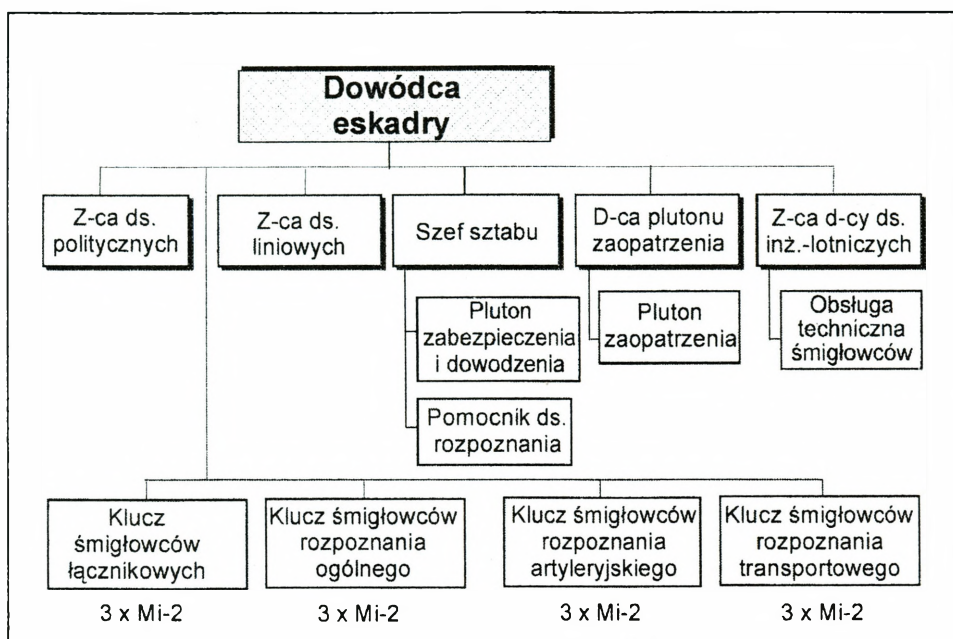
Dowódca eskadry

Z-ca ds. politycznych

Z-ca ds. liniowych

Szef sztabu

D-ca plutonu zaopatrzenia

Z-ca d-cy ds. inż.-lotniczych

Pluton zabezpieczenia i dowodzenia

Pomocnik ds. rozpoznania

Pluton zaopatrzenia

Obsługa techniczna śmigłowców

Klucz śmigłowców łącznikowych

3 x Mi-2

Klucz śmigłowców rozpoznania ogólnego

3 x Mi-2

Klucz śmigłowców rozpoznania artyleryjskiego

3 x Mi-2

Klucz śmigłowców rozpoznania transportowego

3 x Mi-2